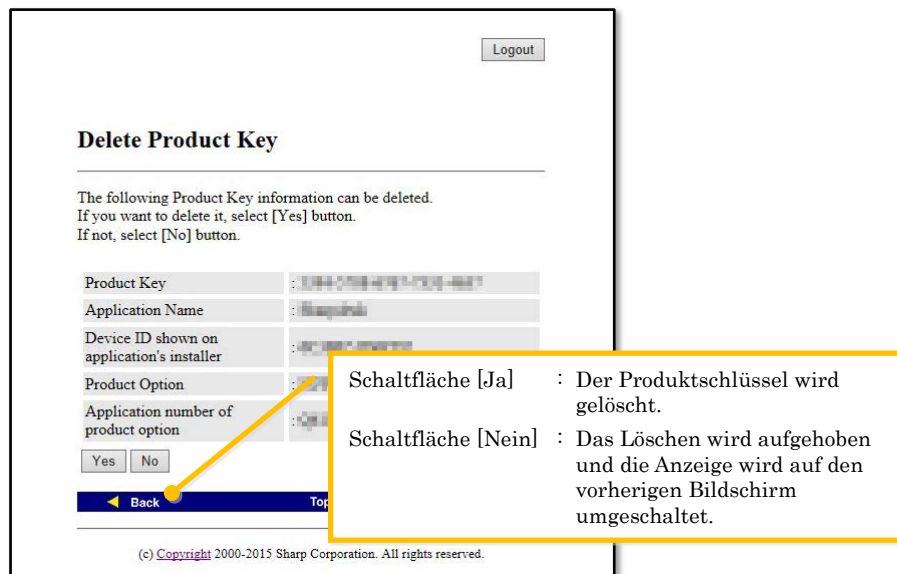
Logout

Delete Product Key

The following Product Key information can be deleted.
If you want to delete it, select [Yes] button.
If not, select [No] button.

| Product Key | : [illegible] |
|---|---|
| Application Name | : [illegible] |
| Device ID shown on application's installer | : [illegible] |
| Product Option | : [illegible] |
| Application number of product option | : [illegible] |

Yes No

Back Top

(c) Copyright 2000-2015 Sharp Corporation. All rights reserved.

Schaltfläche [Ja] : Der Produktschlüssel wird gelöscht.

Schaltfläche [Nein] : Das Löschen wird aufgehoben und die Anzeige wird auf den vorherigen Bildschirm umgeschaltet.